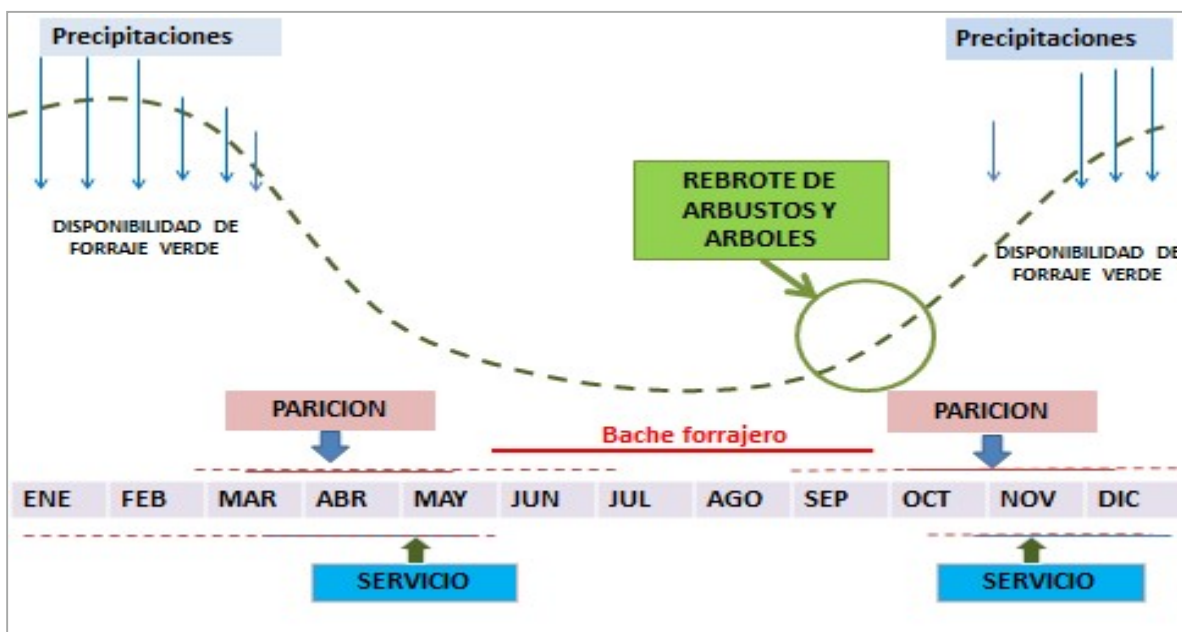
Precipitaciones

Precipitaciones

DISPONIBILIDAD DE FORRAJE VERDE

REBROTE DE ARBUSTOS Y ARBOLES

DISPONIBILIDAD DE FORRAJE VERDE

PARICION

PARICION

Bache forrajero

| ENE | FEB | MAR | ABR | MAY | JUN | JUL | AGO | SEP | OCT | NOV | DIC |
|---|---|---|---|---|---|---|---|---|---|---|---|

SERVICIO

SERVICIO